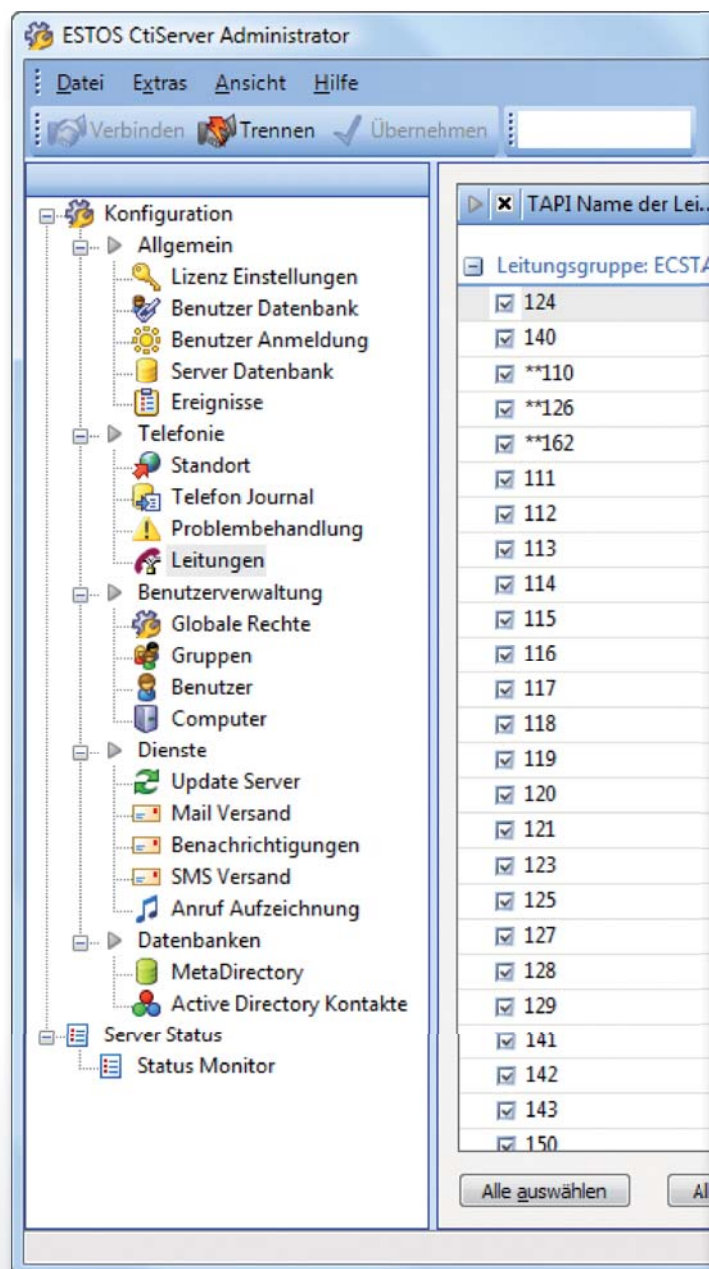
ESTOS CtiServer Administrator

Datei Extras Ansicht Hilfe

Verbinden Trennen Übernehmen

Konfiguration
Allgemein
Lizenz Einstellungen
Benutzer Datenbank
Benutzer Anmeldung
Server Datenbank
Ereignisse
Telefonie
Standort
Telefon Journal
Problembehandlung
Leitungen
Benutzerverwaltung
Globale Rechte
Gruppen
Benutzer
Computer
Dienste
Update Server
Mail Versand
Benachrichtigungen
SMS Versand
Anruf Aufzeichnung
Datenbanken
MetaDirectory
Active Directory Kontakte
Server Status
Status Monitor

TAPI Name der Lei...

Leitungsgruppe: ECSTA

124
140
**110
**126
**162
111
112
113
114
115
116
117
118
119
120
121
123
125
127
128
129
141
142
143
150

Alle auswählen

Al